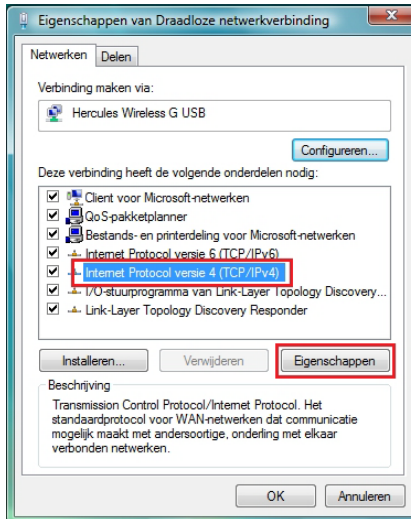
Eigenschappen van Draadloze netwerkverbinding

Netwerken | Delen

Verbinding maken via:

Hercules Wireless G USB

Configureren...

Deze verbinding heeft de volgende onderdelen nodig:

☑ Client voor Microsoft-netwerken
☑ QoS-pakketplanner
☑ Bestands- en printerdeling voor Microsoft-netwerken
☑ Internet Protocol versie 6 (TCP/IPv6)
☑ Internet Protocol versie 4 (TCP/IPv4)
☑ I/O-stuurprogramma van Link-Layer Topology Discovery...
☑ Link-Layer Topology Discovery Responder

Installeren... | Verwijderen | Eigenschappen

Beschrijving

Transmission Control Protocol/Internet Protocol. Het standaardprotocol voor WAN-netwerken dat communicatie mogelijk maakt met andersoortige, onderling met elkaar verbonden netwerken.

OK | Annuleren